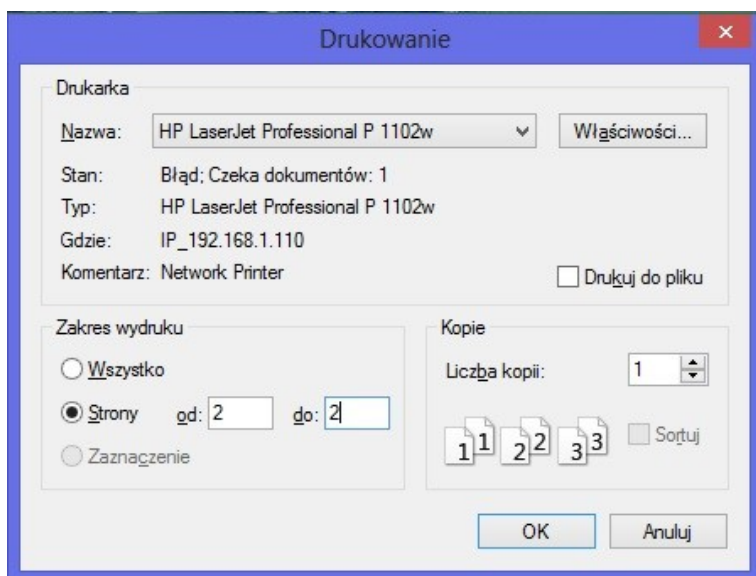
Drukowanie

Drukarka

Nazwa: HP LaserJet Professional P 1102w

Właściwości...

Stan: Błąd; Czeka dokumentów: 1

Typ: HP LaserJet Professional P 1102w

Gdzie: IP_192.168.1.110

Komentarz: Network Printer

Drukuj do pliku

Zakres wydruku

Wszystko

Strony od: 2 do: 2

Zaznaczenie

Kopie

Liczba kopii: 1

1 1 2 2 3 3

Sortuj

OK

Anuluj